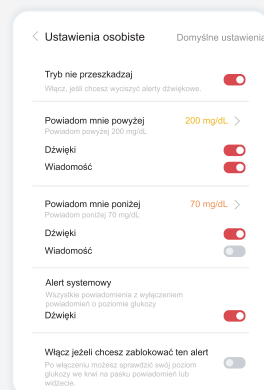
Ustawienia osobiste
Domyślne ustawienia

Tryb nie przeszkadzaj
Włącz, jeśli chcesz wyciszyć alerty dźwiękowe.

Powiadom mnie powyżej
200 mg/dL
Powiadom powyżej 200 mg/dL
Dźwięki
Wiadomość

Powiadom mnie poniżej
70 mg/dL
Powiadom poniżej 70 mg/dL
Dźwięki
Wiadomość

Alert systemowy
Wszystkie powiadomienia z wyłączeniem powiadomień o poziomie glukozy
Dźwięki

Włącz jeżeli chcesz zablokować ten alert
Po włączeniu możesz sprawdzić swój poziom glukozy we krwi na pasku powiadomień lub widżecie.